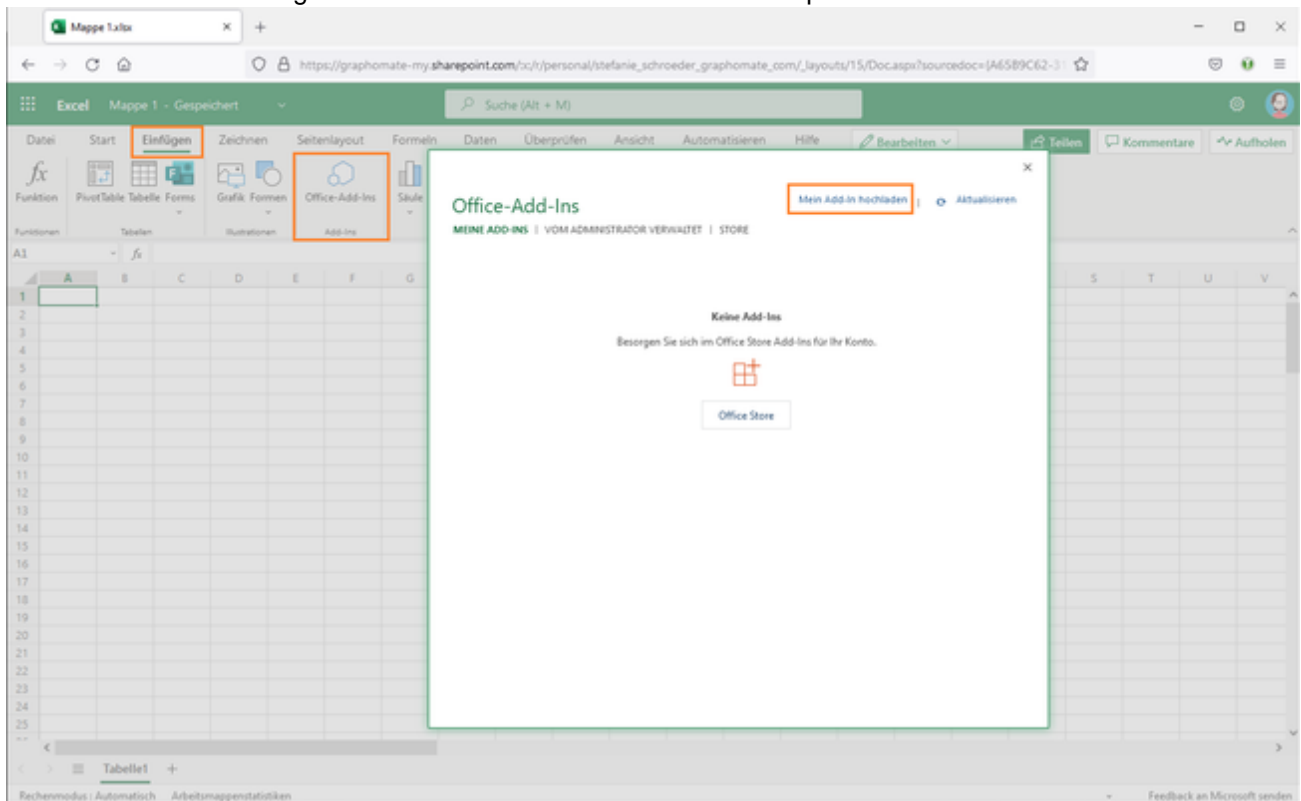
Mappe 1.xlsx

https://graphomate-my.sharepoint.com/:x:/r/personal/stefanie_schroeder_graphomate_com/_layouts/15/Doc.aspx?sourcedoc={A6589C62-3

Excel Mappe 1 - Gespeichert

Suche (Alt + M)

Datei Start Einfügen Zeichnen Seitenlayout Formeln Daten Überprüfen Ansicht Automatisieren Hilfe Bearbeiten

Teilen Kommentare Aufholen

Funktion PivotTable Tabelle Forms Grafik Formen Office-Add-Ins Säule

Funktionen Tabellen Illustrationen Add-Ins

A1

A B C D E F G S T U V

1 2 3 4 5 6 7 8 9 10 11 12 13 14 15 16 17 18 19 20 21 22 23 24 25

Office-Add-Ins

Mein Add-In hochladen | Aktualisieren

MEINE ADD-INS | VOM ADMINISTRATOR VERWALTET | STORE

Keine Add-Ins

Besorgen Sie sich im Office Store Add-Ins für Ihr Konto.

Office Store

Tabelle1 +

Rechenmodus: Automatisch Arbeitsmappenstatistiken

Feedback an Microsoft senden